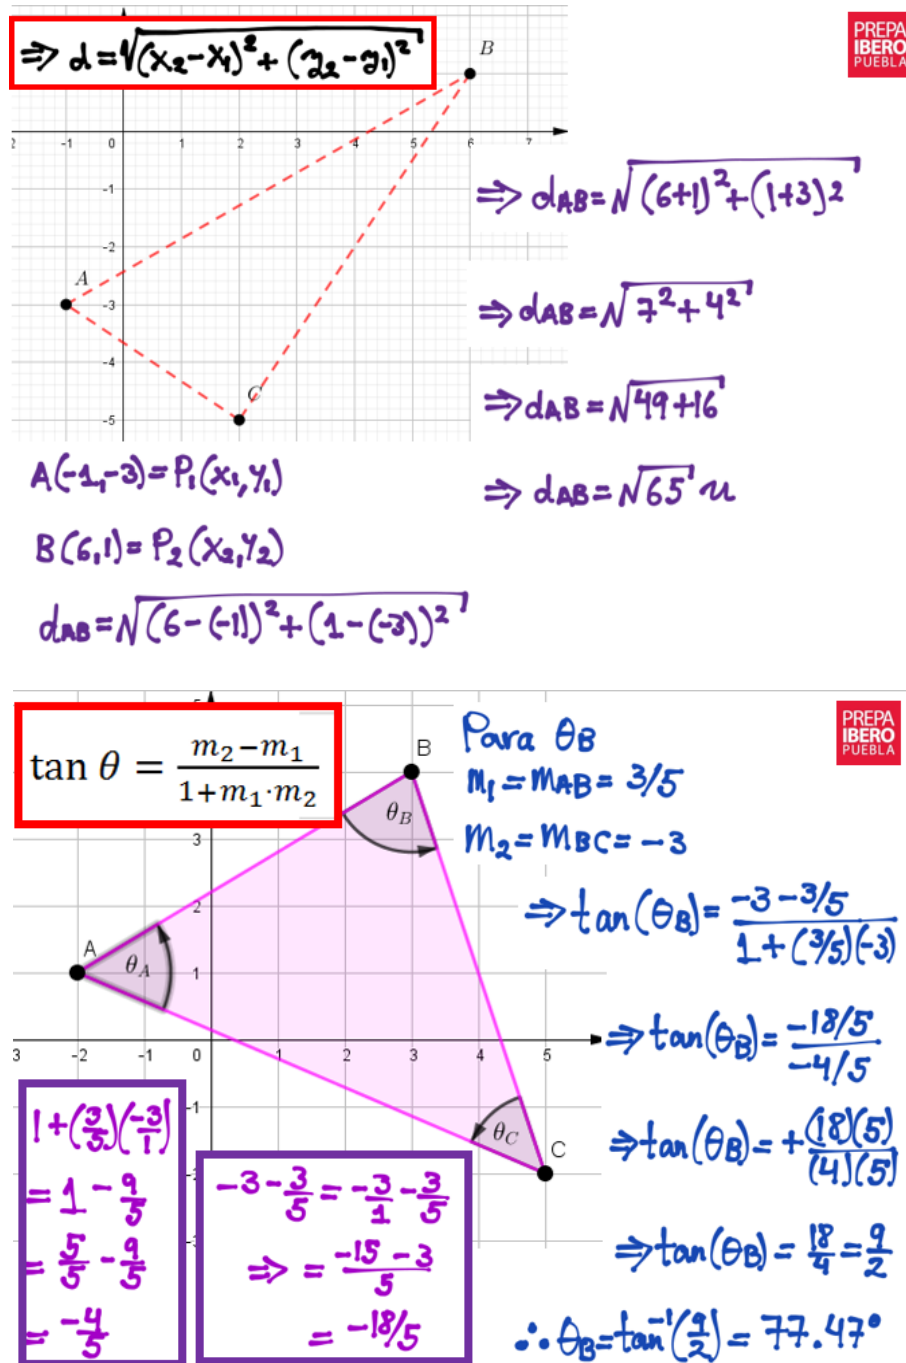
$\Rightarrow d=\sqrt{(x_2-x_1)^2+(y_2-y_1)^2}$

PREPA IBERO PUEBLA

B

-2 -1 0 1 2 3 4 5 6 7

-1 -2 -3 -4 -5

A

C

$\Rightarrow d_{AB}=\sqrt{(6+1)^2+(1+3)^2}$

$\Rightarrow d_{AB}=\sqrt{7^2+4^2}$

$\Rightarrow d_{AB}=\sqrt{49+16}$

$\Rightarrow d_{AB}=\sqrt{65}\,u$

$A(-1,-3)=P_1(x_1,y_1)$

$B(6,1)=P_2(x_2,y_2)$

$d_{AB}=\sqrt{(6-(-1))^2+(1-(-3))^2}$

$\tan\theta=\frac{m_2-m_1}{1+m_1\cdot m_2}$

PREPA IBERO PUEBLA

B

$\theta_B$

A

$\theta_A$

$\theta_C$

C

3 2 1 -3 -2 -1 0 1 2 3 4 5 -1 -2

Para $\theta_B$

$m_1=m_{AB}=3/5$

$m_2=m_{BC}=-3$

$\Rightarrow \tan(\theta_B)=\frac{-3-3/5}{1+(3/5)(-3)}$

$\Rightarrow \tan(\theta_B)=\frac{-18/5}{-4/5}$

$\Rightarrow \tan(\theta_B)=+\frac{(18)(5)}{(4)(5)}$

$\Rightarrow \tan(\theta_B)=\frac{18}{4}=\frac{9}{2}$

$\therefore \theta_B=\tan^{-1}(\frac{9}{2})=77.47°$

$1+(\frac{3}{5})(\frac{-3}{1})$

$=1-\frac{9}{5}$

$=\frac{5}{5}-\frac{9}{5}$

$=-\frac{4}{5}$

$-3-\frac{3}{5}=-\frac{3}{1}-\frac{3}{5}$

$\Rightarrow =\frac{-15-3}{5}$

$=-18/5$